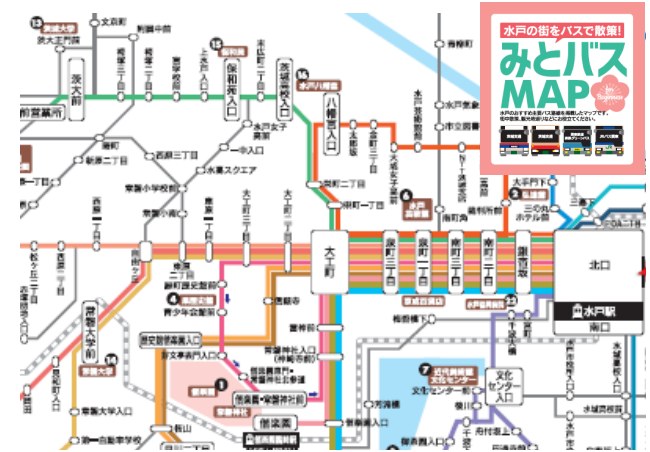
水戸の街をバスで散策!
みとバスMAP

茨大前
文京町
大町
泉町一丁目
泉町二丁目
泉町三丁目
南町三丁目
南町二丁目
南町一丁目
銀杏坂
北口
南口
水戸駅
八幡宮入口
保和苑入口
偕楽園
文化センター入口
常磐神社
茨城大学
水戸八幡宮
保和苑
青少年会館前
千波湖